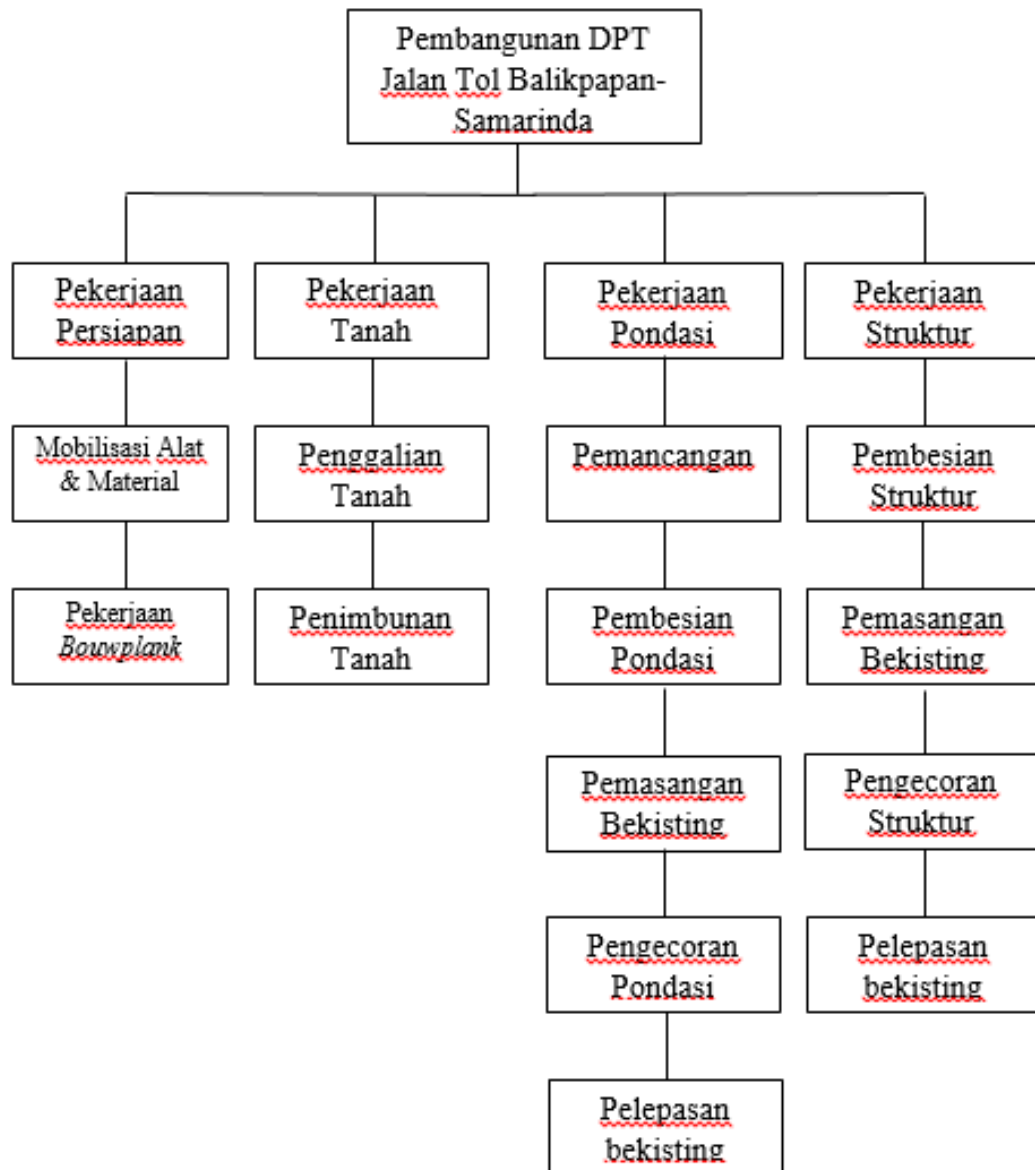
Pembangunan DPT Jalan Tol Balikpapan-Samarinda

Pekerjaan Persiapan

Mobilisasi Alat & Material

Pekerjaan *Bouwplank*

Pekerjaan Tanah

Penggalian Tanah

Penimbunan Tanah

Pekerjaan Pondasi

Pemancangan

Pembesian Pondasi

Pemasangan Bekisting

Pengecoran Pondasi

Pelepasan bekisting

Pekerjaan Struktur

Pembesian Struktur

Pemasangan Bekisting

Pengecoran Struktur

Pelepasan bekisting